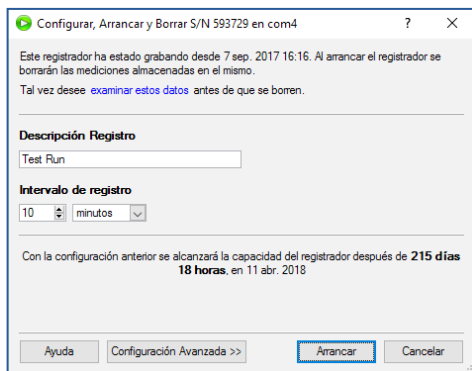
Configurar, Arrancar y Borrar S/N 593729 en com4

?

X

Este registrador ha estado grabando desde 7 sep. 2017 16:16. Al arrancar el registrador se borrarán las mediciones almacenadas en el mismo.

Tal vez desee examinar estos datos antes de que se borren.

Descripción Registro

Test Run

Intervalo de registro

10

minutos

Con la configuración anterior se alcanzará la capacidad del registrador después de 215 días 18 horas, en 11 abr. 2018

Ayuda

Configuración Avanzada >>

Arrancar

Cancelar